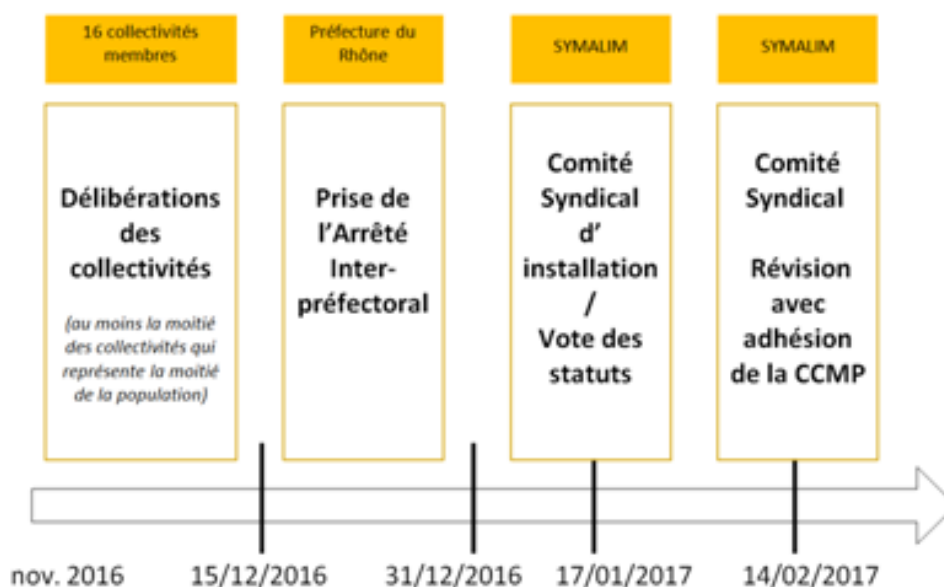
16 collectivités membres

Délibérations des collectivités

(au moins la moitié des collectivités qui représente la moitié de la population)

Préfecture du Rhône

Prise de l'Arrêté Inter-préfectoral

SYMALIM

Comité Syndical d' installation / Vote des statuts

SYMALIM

Comité Syndical

Révision avec adhésion de la CCMP

nov. 2016

15/12/2016

31/12/2016

17/01/2017

14/02/2017